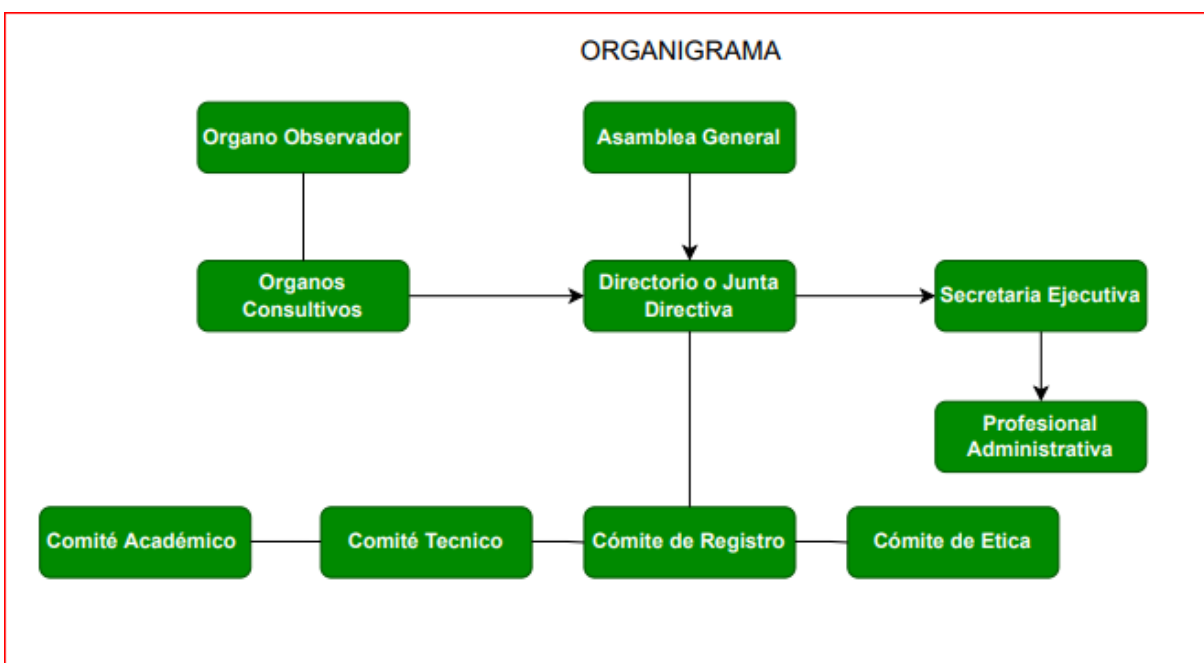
ORGANIGRAMA

Organo Observador

Asamblea General

Organos Consultivos

Directorio o Junta Directiva

Secretaria Ejecutiva

Profesional Administrativa

Comité Académico

Comité Tecnico

Cómite de Registro

Cómite de Etica